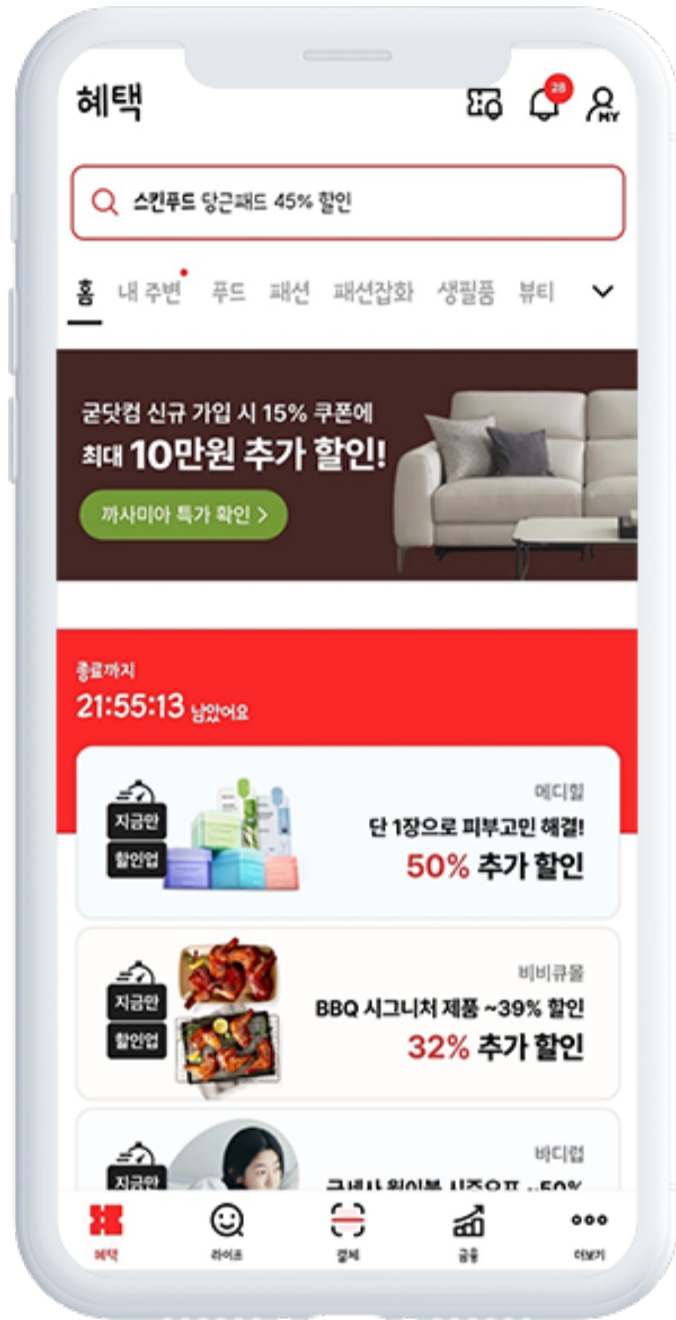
혜택

28

MY

스킨푸드 당근패드 45% 할인

홈 내 주변 푸드 패션 패션잡화 생필품 뷰티

굳닷컴 신규 가입 시 15% 쿠폰에
최대 10만원 추가 할인!

까사미아 특가 확인 >

종료까지
21:55:13 남았어요

지금만
할인업

메디힐
단 1장으로 피부고민 해결!
50% 추가 할인

지금만
할인업

비비큐몰
BBQ 시그니처 제품 ~39% 할인
32% 추가 할인

지금만

바디럽
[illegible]

혜택 라이프 결제 금융 더보기